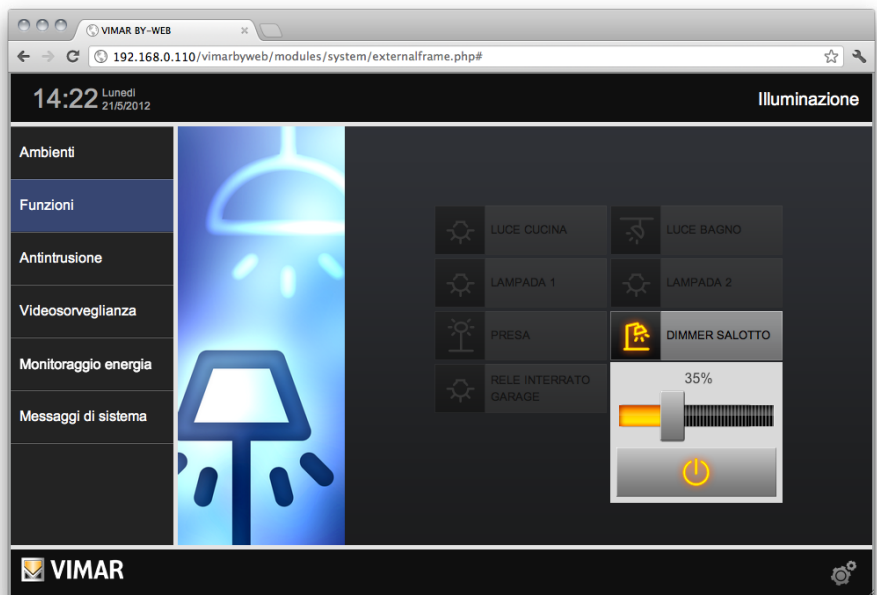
VIMAR BY-WEB

192.168.0.110/vimarbyweb/modules/system/externalframe.php#

14:22 Lunedì 21/5/2012

Illuminazione

Ambienti

Funzioni

Antintrusione

Videosorveglianza

Monitoraggio energia

Messaggi di sistema

LUCE CUCINA

LUCE BAGNO

LAMPADA 1

LAMPADA 2

PRESA

DIMMER SALOTTO

RELE INTERRATO GARAGE

35%

VIMAR